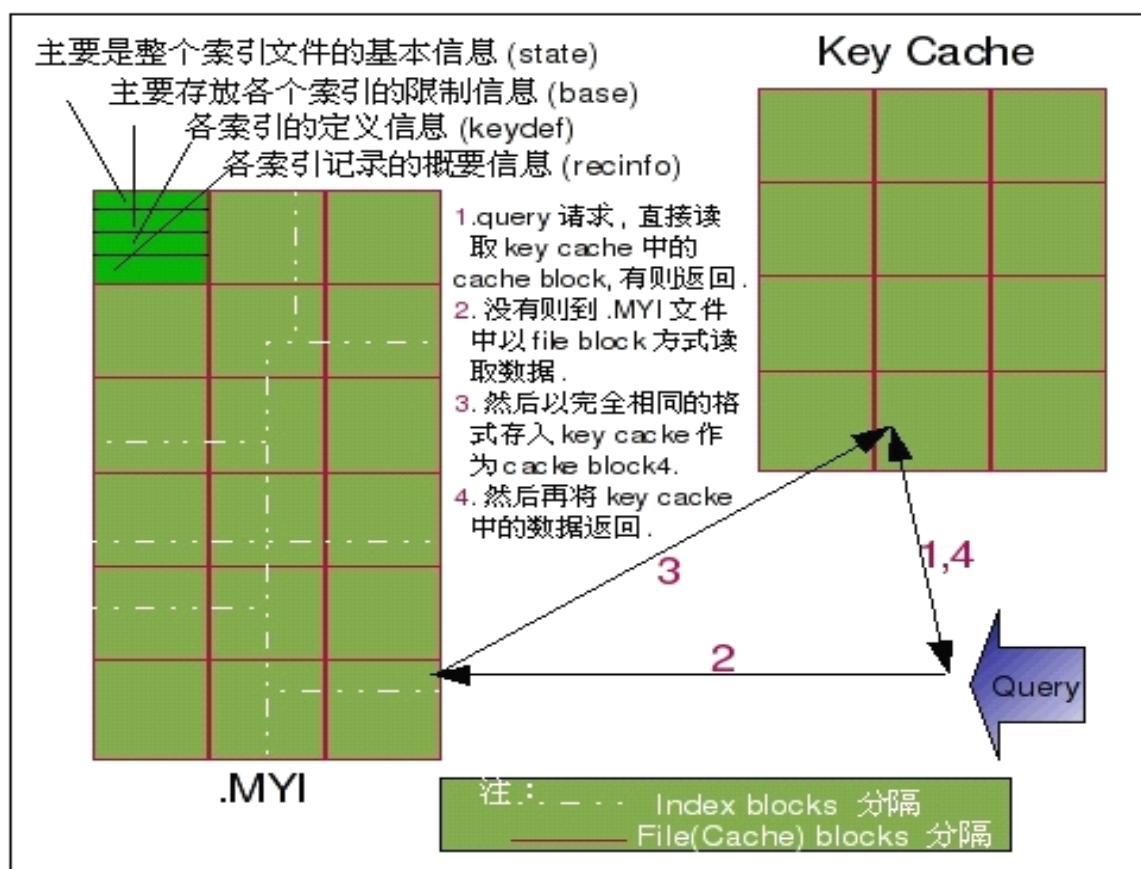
主要是整个索引文件的基本信息 (state)
主要存放各个索引的限制信息 (base)
各索引的定义信息 (keydef)
各索引记录的概要信息 (recinfo)

Key Cache

1.query 请求，直接读取 key cache 中的 cache block, 有则返回.
2. 没有则到 .MYI 文件中以 file block 方式读取数据.
3. 然后以完全相同的格式存入 key cacke 作为cacke block4.
4. 然后再将 key cacke 中的数据返回.

3

1,4

2

Query

.MYI

注：- - · Index blocks 分隔
—— File(Cache) blocks 分隔